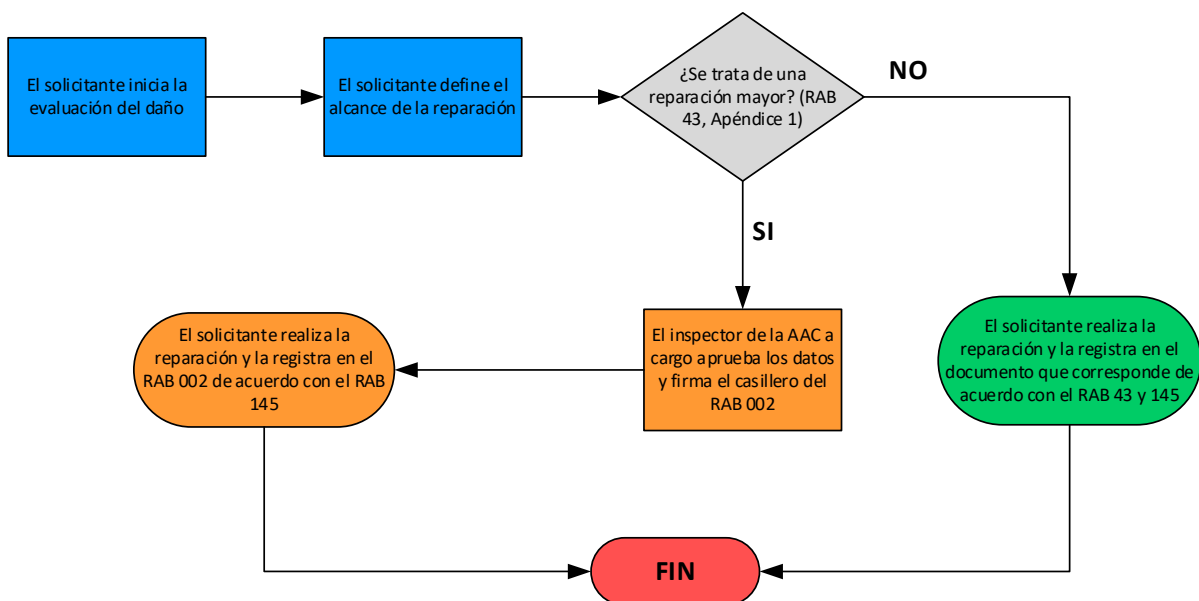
El solicitante inicia la evaluación del daño

El solicitante define el alcance de la reparación

¿Se trata de una reparación mayor? (RAB 43, Apéndice 1)

NO

SI

El solicitante realiza la reparación y la registra en el RAB 002 de acuerdo con el RAB 145

El inspector de la AAC a cargo aprueba los datos y firma el casillero del RAB 002

El solicitante realiza la reparación y la registra en el documento que corresponde de acuerdo con el RAB 43 y 145

FIN